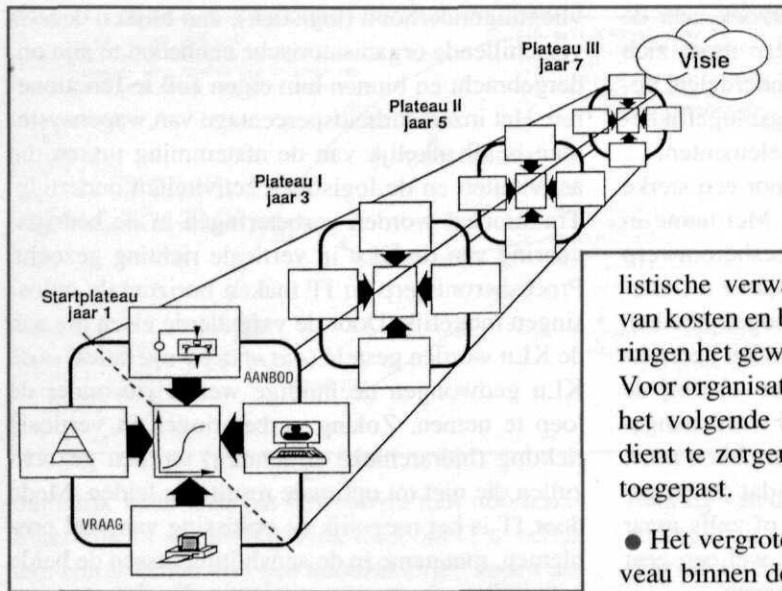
Visie

Plateau III
jaar 7

Plateau II
jaar 5

Plateau I
jaar 3

Startplateau
jaar 1

AANBOD

VRAAG

listische verw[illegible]
van kosten en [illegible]
ringen het gew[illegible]
Voor organisat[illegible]
het volgende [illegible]
dient te zorgen
toegepast.

● Het vergrote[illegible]
veau binnen de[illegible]